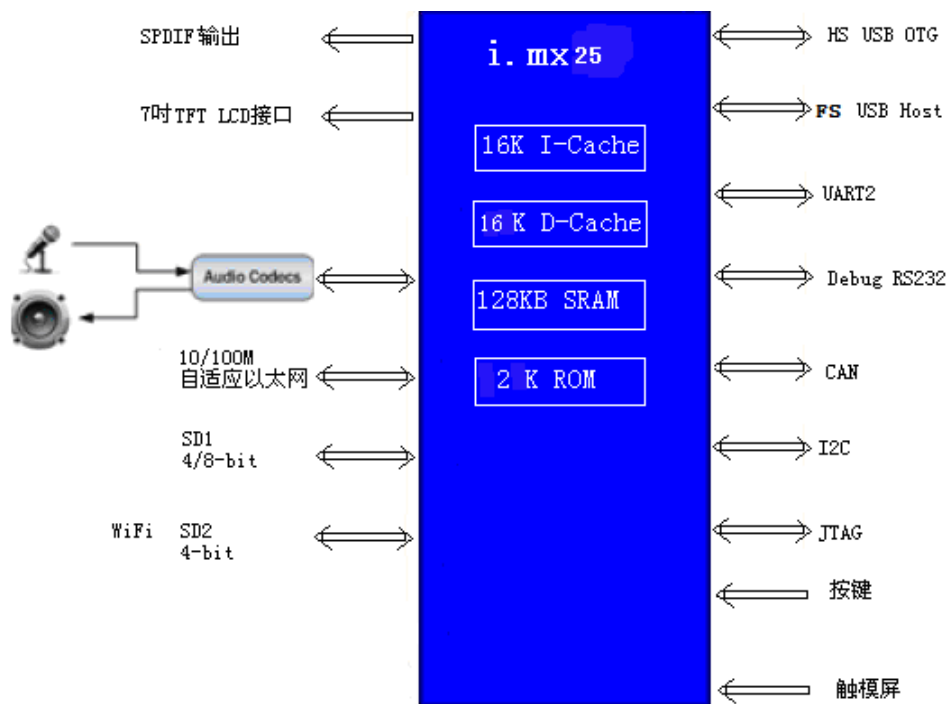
SPDIF输出

7吋TFT LCD接口

Audio Codecs

10/100M
自适应以太网

SD1
4/8-bit

WiFi SD2
4-bit

i.mx25

16K I-Cache

16 K D-Cache

128KB SRAM

2 K ROM

HS USB OTG

FS USB Host

UART2

Debug RS232

CAN

I2C

JTAG

按键

触模屏